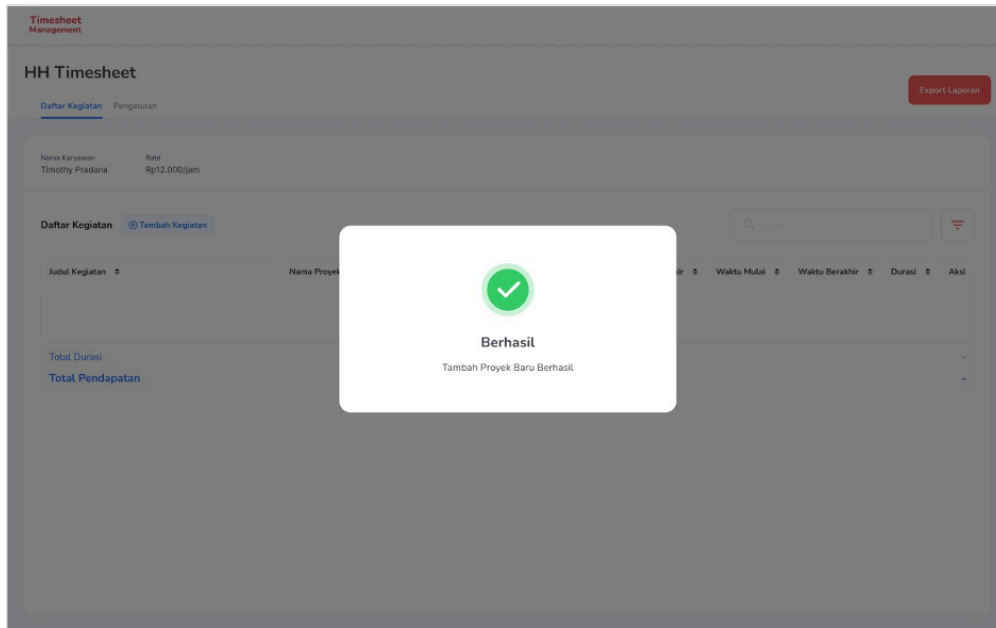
Timesheet Management

HH Timesheet

Daftar Kegiatan Pengaturan

Export Laporan

Nama Karyawan
Timothy Pradana

Rate
Rp12.000/jam

Daftar Kegiatan ⊕ Tambah Kegiatan

Cari

| Judul Kegiatan | Nama Proyek | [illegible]ir | Waktu Mulai | Waktu Berakhir | Durasi | Aksi |
|---|---|---|---|---|---|---|

Total Durasi -
Total Pendapatan -

Berhasil

Tambah Proyek Baru Berhasil